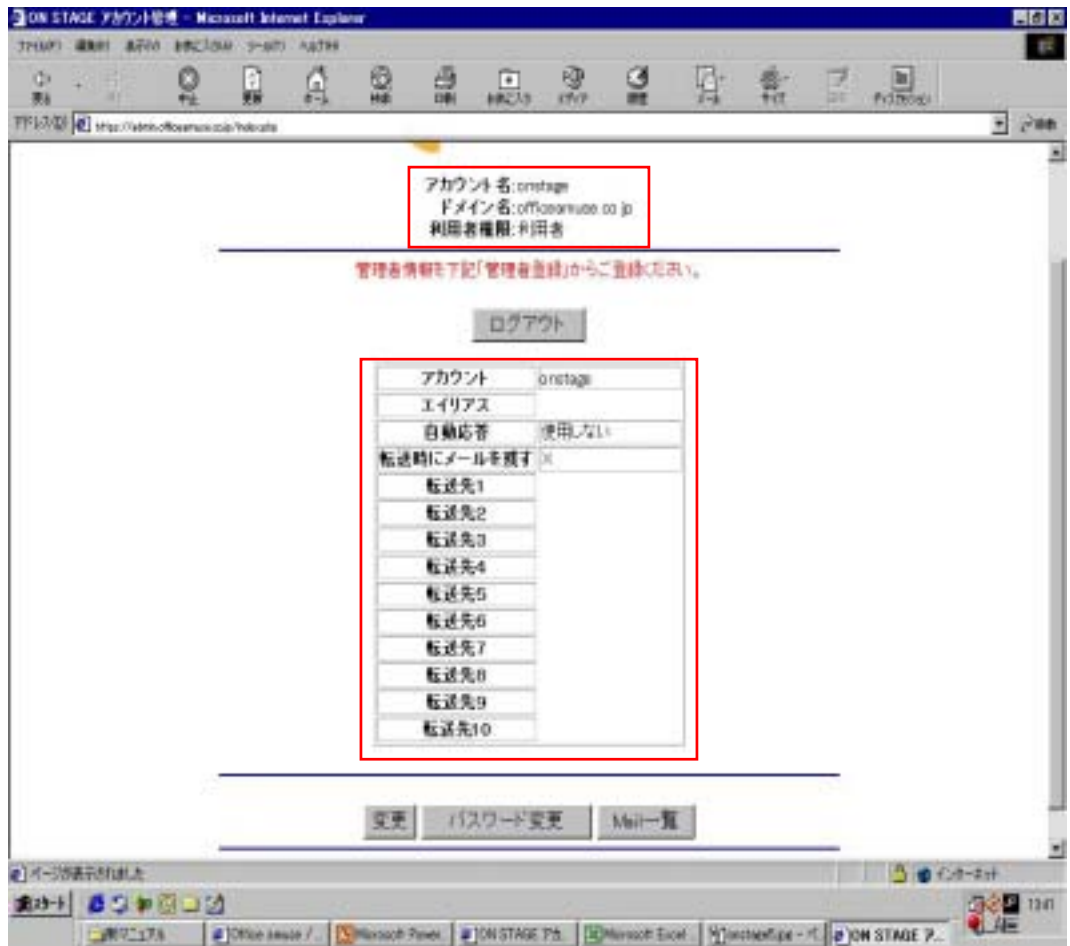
ON STAGE アカウント管理 - Microsoft Internet Explorer

ファイル(F) 編集(E) 表示(V) お気に入り(A) ツール(T) ヘルプ(H)

戻る 中止 更新 ホーム 検索 印刷 お気に入り メディア 履歴 メール サイズ ディスカッション

アドレス(D) https://admin.officeamuse.co.jp/hello.cgi 移動

アカウント名:onstage
ドメイン名:officeamuse.co.jp
利用者権限:利用者

管理者情報を下記「管理者登録」からご登録ください。

ログアウト

| アカウント | onstage |
|---|---|
| エイリアス | |
| 自動応答 | 使用しない |
| 転送時にメールを残す | ✕ |
| 転送先1 | |
| 転送先2 | |
| 転送先3 | |
| 転送先4 | |
| 転送先5 | |
| 転送先6 | |
| 転送先7 | |
| 転送先8 | |
| 転送先9 | |
| 転送先10 | |

変更 パスワード変更 Mail一覧

ページが表示されました

インターネット

スタート 新マニュアル Office amuse /... Microsoft Power... ON STAGE アカ... Microsoft Excel ... onstage4.jpe - ペ... ON STAGE ア...

13:41